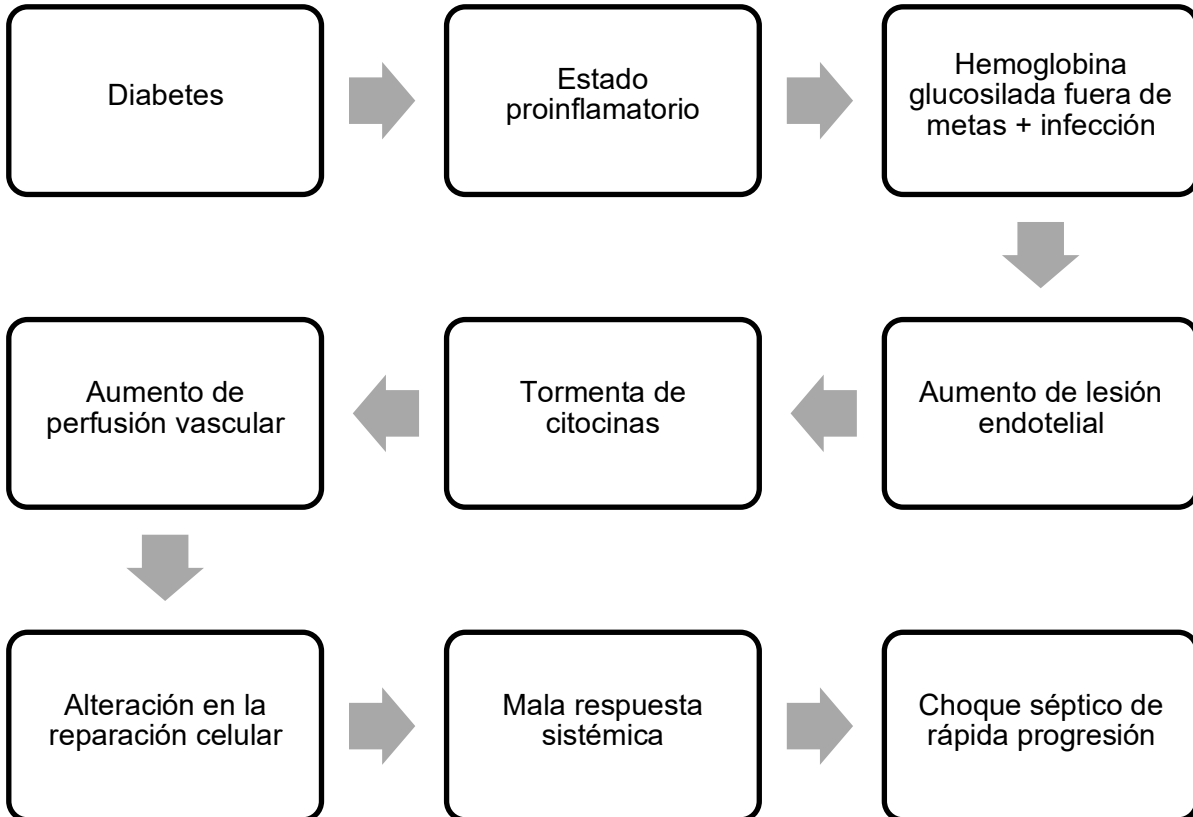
Diabetes

Estado proinflamatorio

Hemoglobina glucosilada fuera de metas + infección

Aumento de lesión endotelial

Tormenta de citocinas

Aumento de perfusión vascular

Alteración en la reparación celular

Mala respuesta sistémica

Choque séptico de rápida progresión